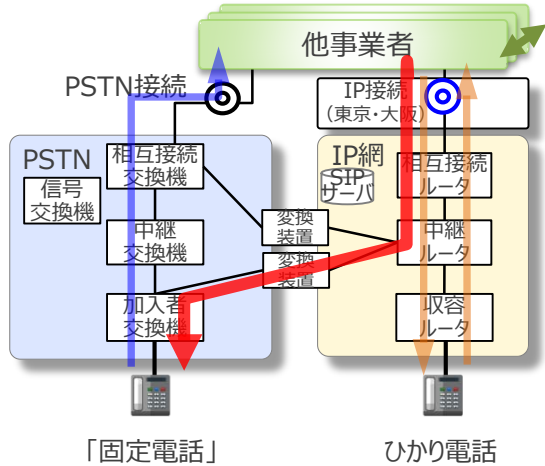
他事業者

PSTN接続

IP接続
（東京・大阪）

PSTN

信号
交換機

相互接続
交換機

中継
交換機

加入者
交換機

変換
装置

変換
装置

IP網

SIP
サーバ

相互接続
ルータ

中継
ルータ

収容
ルータ

「固定電話」

ひかり電話